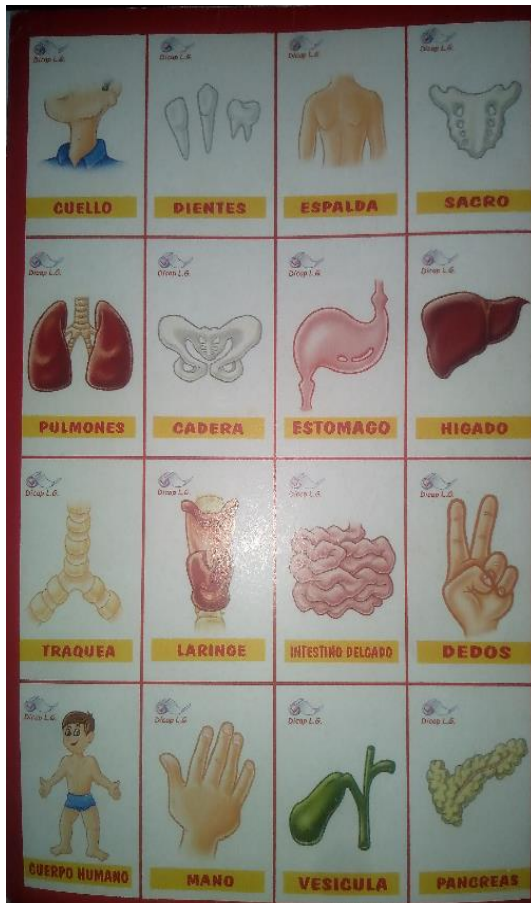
Dicap L.G.
CUELLO

Dicap L.G.
DIENTES

Dicap L.G.
ESPALDA

Dicap L.G.
SACRO

Dicap L.G.
PULMONES

Dicap L.G.
CADERA

Dicap L.G.
ESTOMAGO

Dicap L.G.
HIGADO

Dicap L.G.
TRAQUEA

Dicap L.G.
LARINGE

Dicap L.G.
INTESTINO DELGADO

Dicap L.G.
DEDOS

Dicap L.G.
CUERPO HUMANO

Dicap L.G.
MANO

Dicap L.G.
VESICULA

Dicap L.G.
PANCREAS